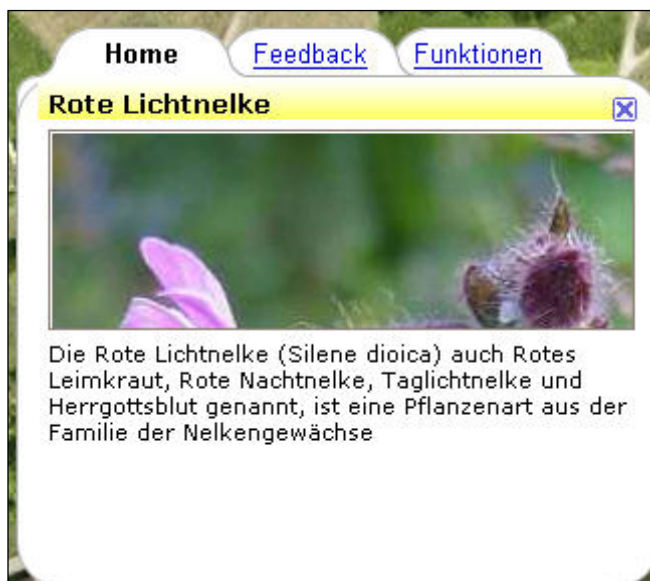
Home
Feedback
Funktionen

Rote Lichtnelke

Die Rote Lichtnelke (Silene dioica) auch Rotes Leimkraut, Rote Nachtnelke, Taglichtnelke und Herrgottsblut genannt, ist eine Pflanzenart aus der Familie der Nelkengewächse